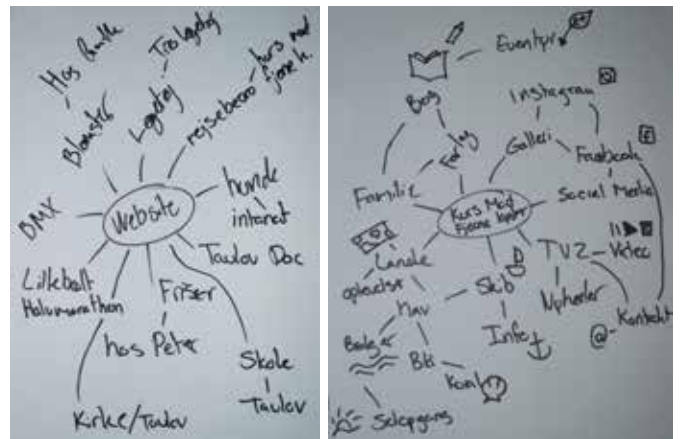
Hos Bølle
Blomster
Trolegdy
Legety
rejsebureau
kurs mod fjerne k.
hunde
internet
Taulov Doc
DMX
Website
Lillebælt Halvmarathon
Frisør
hos Peter
Skole
Taulov
Kirke/Taulov

Eventyr
Bog
Instagram
Forlag
Galleri
Facebook
Familie
Social Media
Kurs Mod Fjerne Kyster
Lande
TV2
Vitec
opleveler
Skib
Nyheder
Kontakt
Hav
Info
Bølger
Bål
Kort
Solopgang